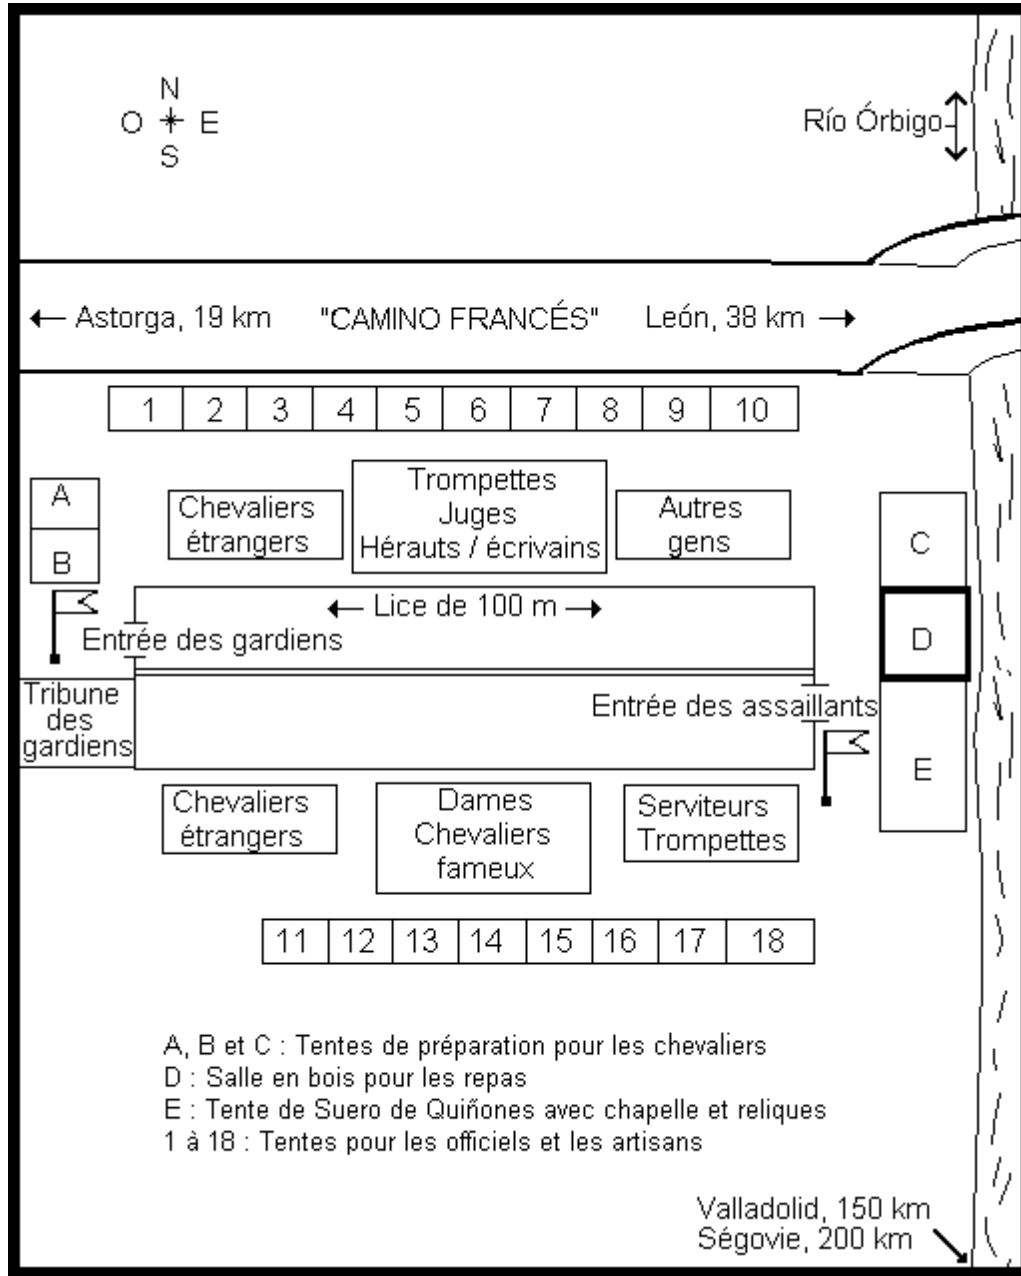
N
O E
S

Río Órbigo

← Astorga, 19 km "CAMINO FRANCÉS" León, 38 km →

| 1 | 2 | 3 | 4 | 5 | 6 | 7 | 8 | 9 | 10 |
|---|---|---|---|---|---|---|---|---|---|

A
B

Chevaliers étrangers

Trompettes
Juges
Hérauts / écrivains

Autres gens

C

D

E

← Lice de 100 m →

Entrée des gardiens

Tribune des gardiens

Entrée des assaillants

Chevaliers étrangers

Dames
Chevaliers fameux

Serviteurs
Trompettes

| 11 | 12 | 13 | 14 | 15 | 16 | 17 | 18 |
|---|---|---|---|---|---|---|---|

A, B et C : Tentes de préparation pour les chevaliers
D : Salle en bois pour les repas
E : Tente de Suero de Quiñones avec chapelle et reliques
1 à 18 : Tentes pour les officiels et les artisans

Valladolid, 150 km
Ségovie, 200 km